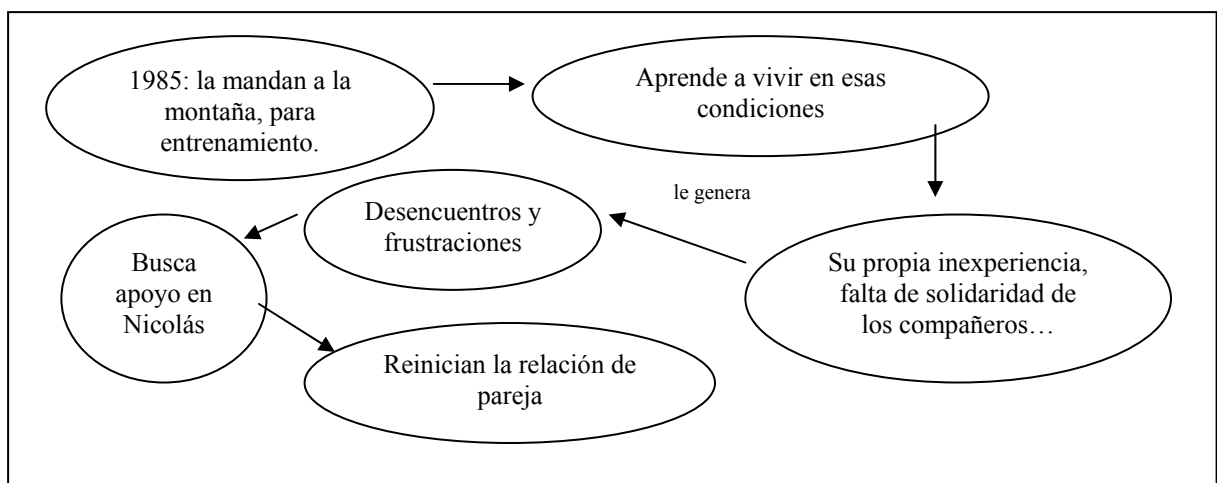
1985: la mandan a la montaña, para entrenamiento.

Aprende a vivir en esas condiciones

le genera

Desencuentros y frustraciones

Su propia inexperiencia, falta de solidaridad de los compañeros…

Busca apoyo en Nicolás

Reinician la relación de pareja